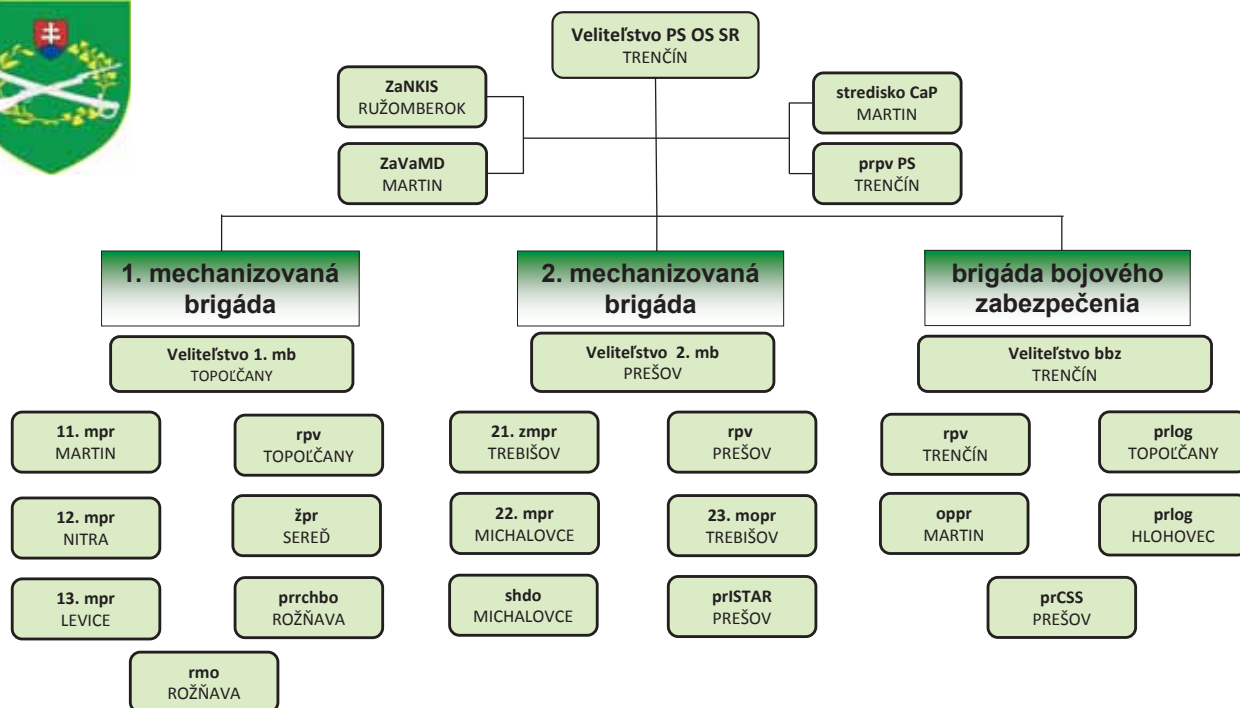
Veliteľstvo PS OS SR
TRENČÍN

ZaNKIS
RUŽOMBEROK

ZaVaMD
MARTIN

stredisko CaP
MARTIN

prpv PS
TRENČÍN

1. mechanizovaná brigáda

Veliteľstvo 1. mb
TOPOĽČANY

11. mpr
MARTIN

rpv
TOPOĽČANY

12. mpr
NITRA

žpr
SEREĎ

13. mpr
LEVICE

prrchbo
ROŽŇAVA

rmo
ROŽŇAVA

2. mechanizovaná brigáda

Veliteľstvo 2. mb
PREŠOV

21. zmpr
TREBIŠOV

rpv
PREŠOV

22. mpr
MICHALOVCE

23. mopr
TREBIŠOV

shdo
MICHALOVCE

prISTAR
PREŠOV

brigáda bojového zabezpečenia

Veliteľstvo bbz
TRENČÍN

rpv
TRENČÍN

prlog
TOPOĽČANY

oppr
MARTIN

prlog
HLOHOVEC

prCSS
PREŠOV